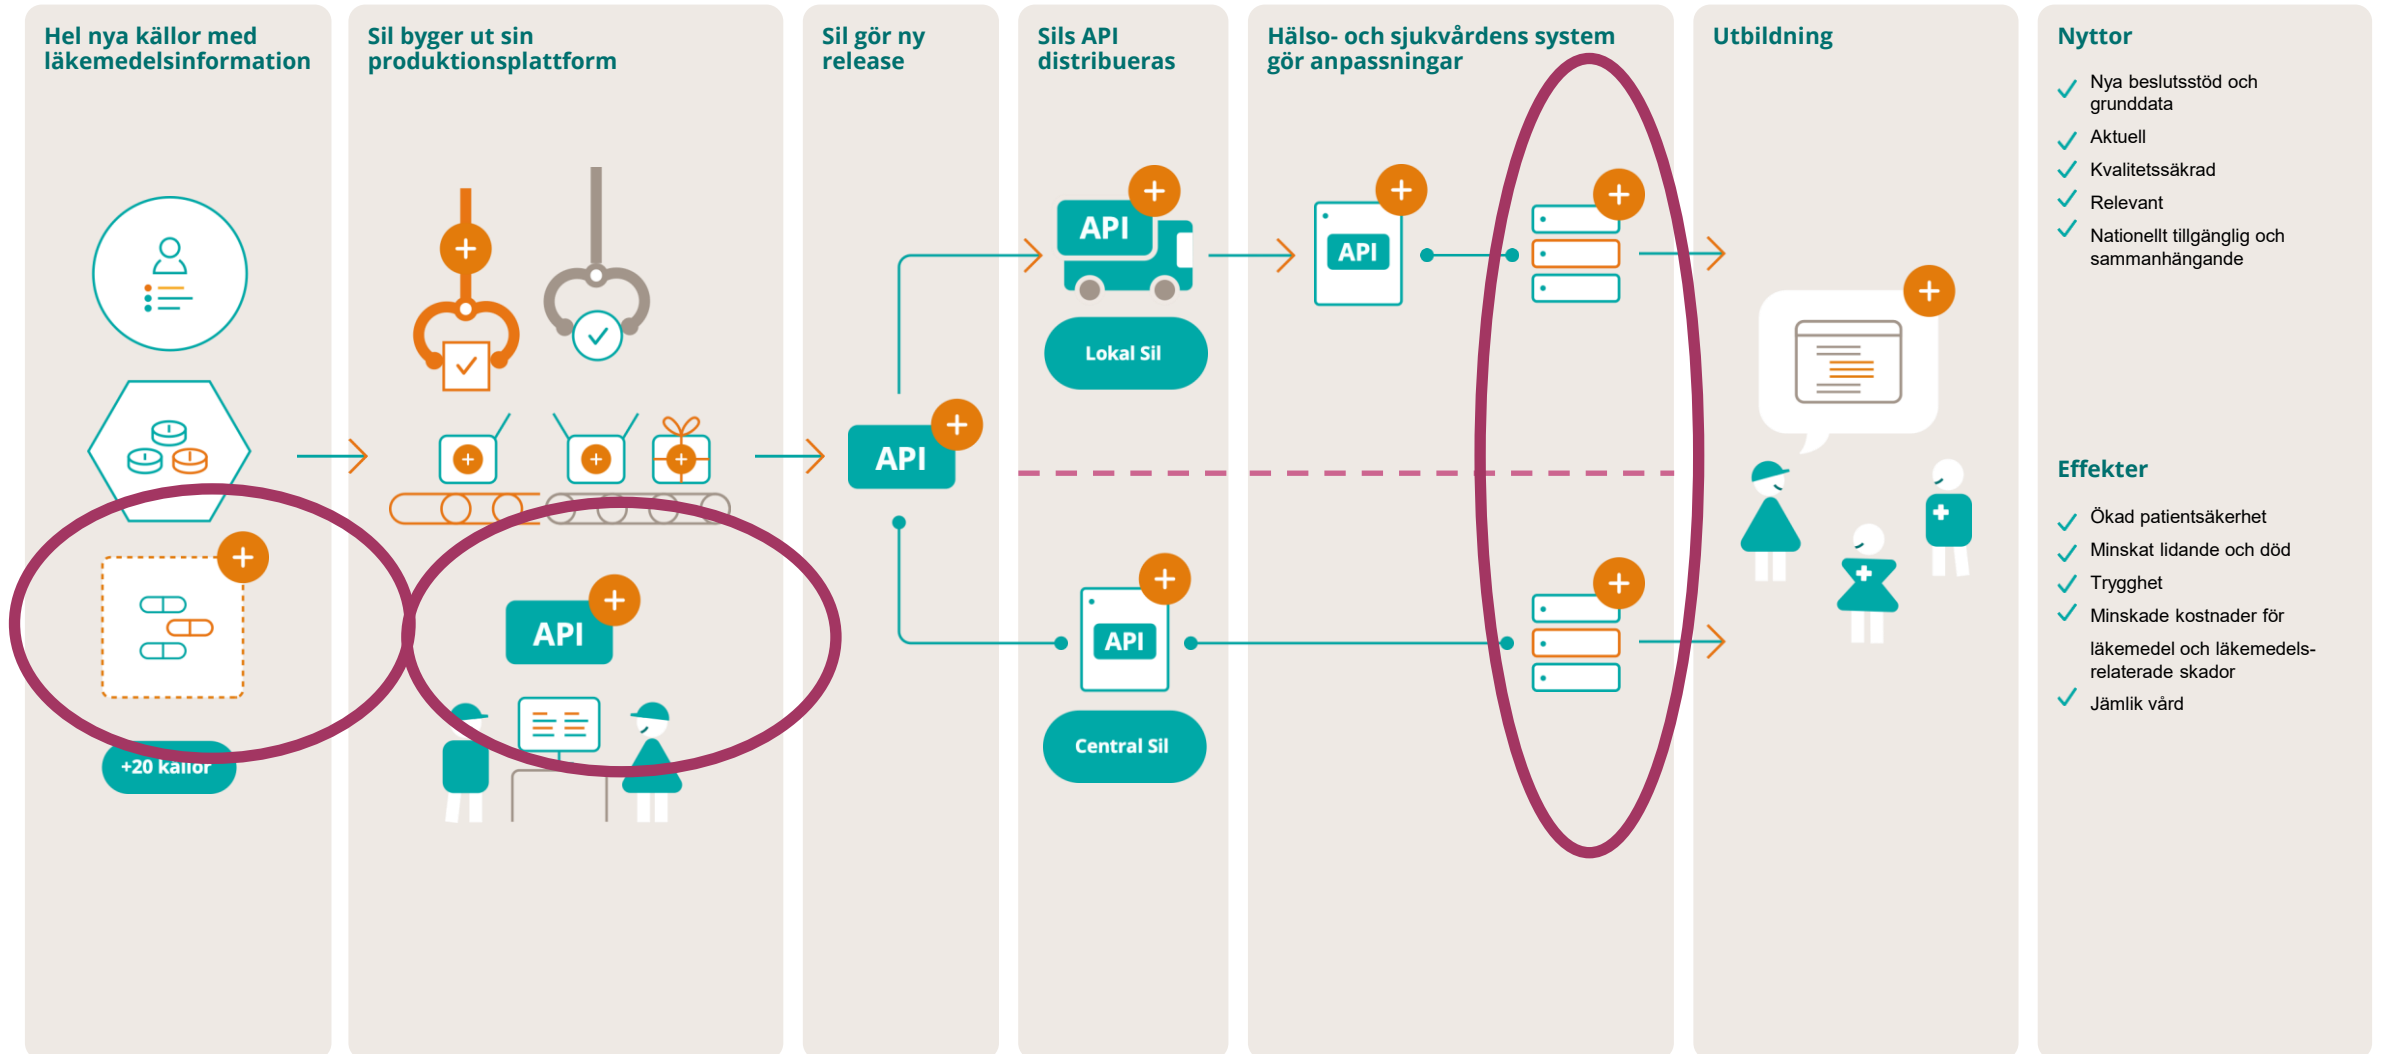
Hel nya källor med läkemedelsinformation

+20 källor

Sil bygger ut sin produktionsplattform

API

Sil gör ny release

API

Sils API distribueras

API

Lokal Sil

API

Central Sil

Hälso- och sjukvårdens system gör anpassningar

API

Utbildning

Nyttor

✓ Nya beslutsstöd och grunddata
✓ Aktuell
✓ Kvalitetssäkrad
✓ Relevant
✓ Nationellt tillgänglig och sammanhängande

Effekter

✓ Ökad patientsäkerhet
✓ Minskat lidande och död
✓ Trygghet
✓ Minskade kostnader för läkemedel och läkemedelsrelaterade skador
✓ Jämlik vård